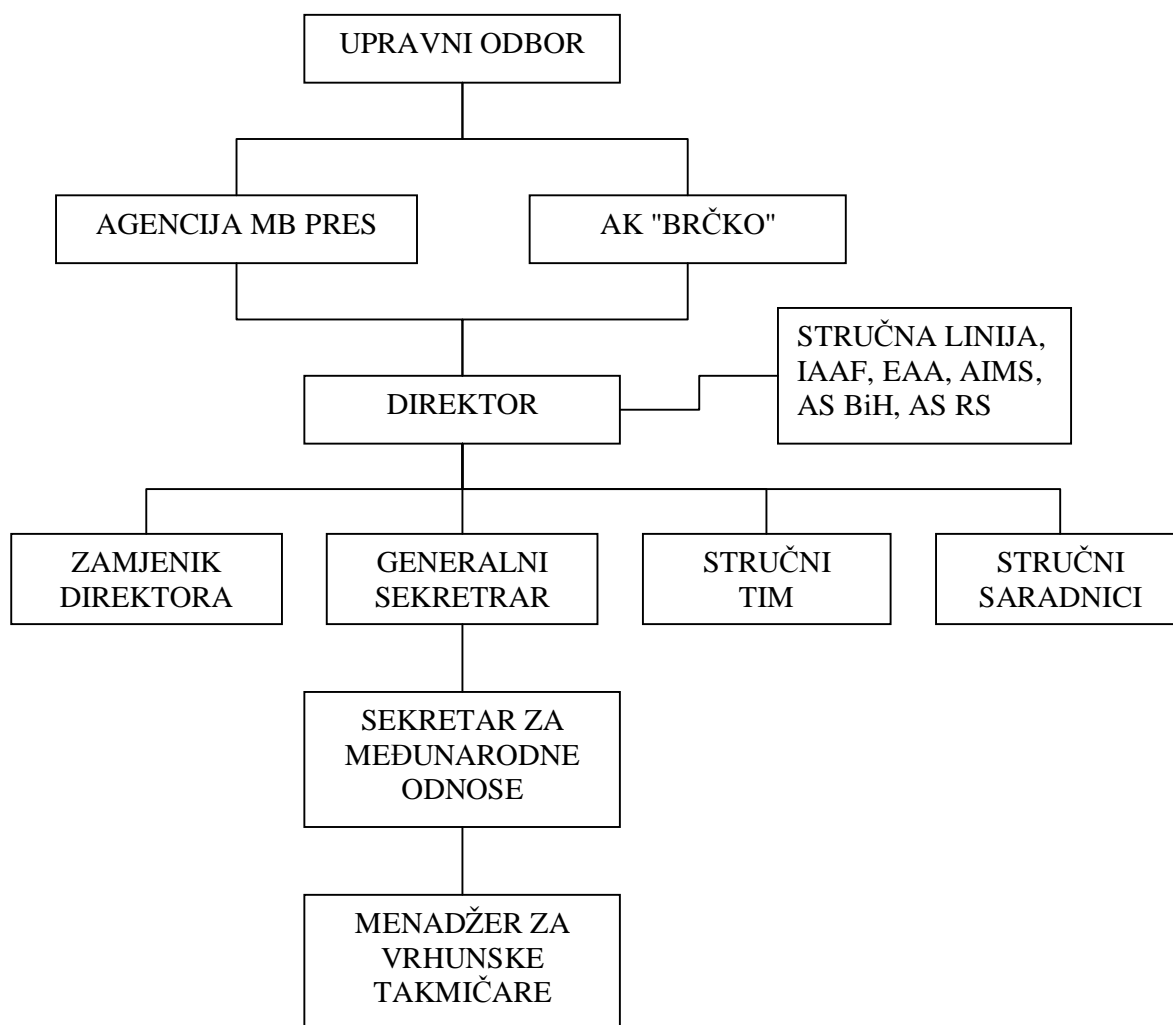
UPRAVNI ODBOR

AGENCIJA MB PRES

AK "BRČKO"

STRUČNA LINIJA, IAAF, EAA, AIMS, AS BiH, AS RS

DIREKTOR

ZAMJENIK DIREKTORA

GENERALNI SEKRETRAR

STRUČNI TIM

STRUČNI SARADNICI

SEKRETAR ZA MEĐUNARODNE ODNOSE

MENADŽER ZA VRHUNSKE TAKMIČARE